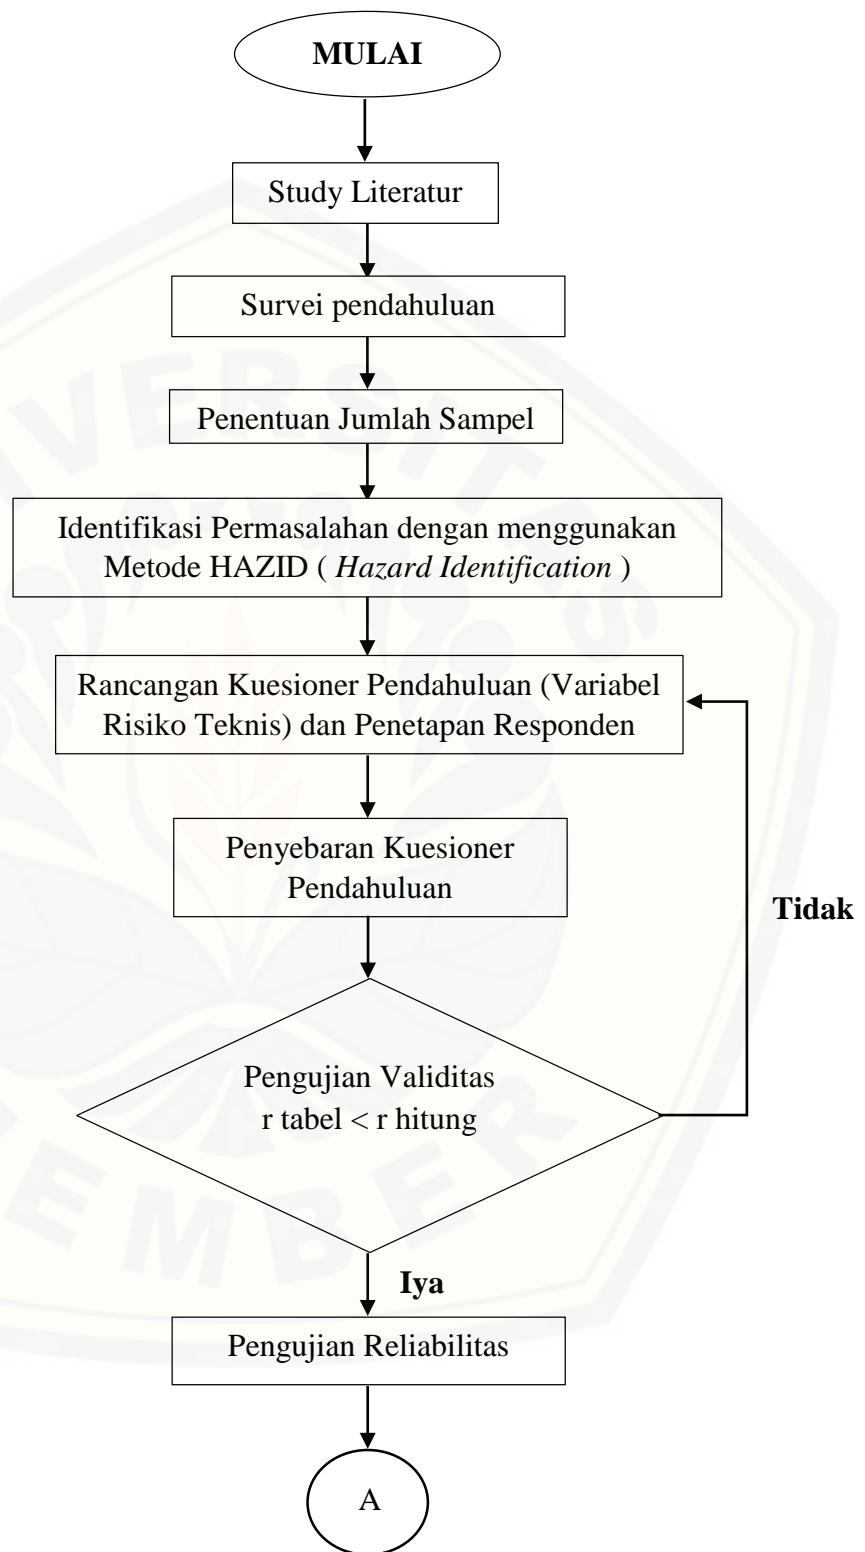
MULAI

Study Literatur

Survei pendahuluan

Penentuan Jumlah Sampel

Identifikasi Permasalahan dengan menggunakan Metode HAZID ( *Hazard Identification* )

Rancangan Kuesioner Pendahuluan (Variabel Risiko Teknis) dan Penetapan Responden

Penyebaran Kuesioner Pendahuluan

Tidak

Pengujian Validitas
r tabel < r hitung

Iya

Pengujian Reliabilitas

A